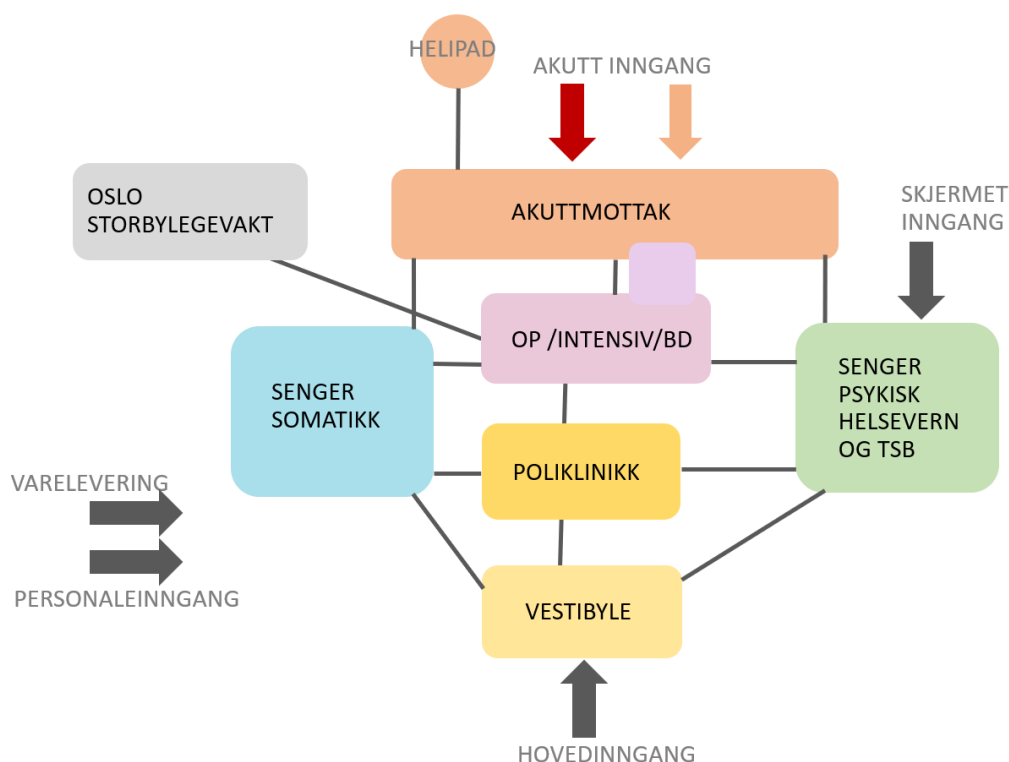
HELIPAD

AKUTT INNGANG

OSLO STORBYLEGEVAKT

AKUTTMOTTAK

SKJERMET INNGANG

OP /INTENSIV/BD

SENGER SOMATIKK

SENGER PSYKISK HELSEVERN OG TSB

POLIKLINIKK

VARELEVERING

PERSONALEINNGANG

VESTIBYLE

HOVEDINNGANG